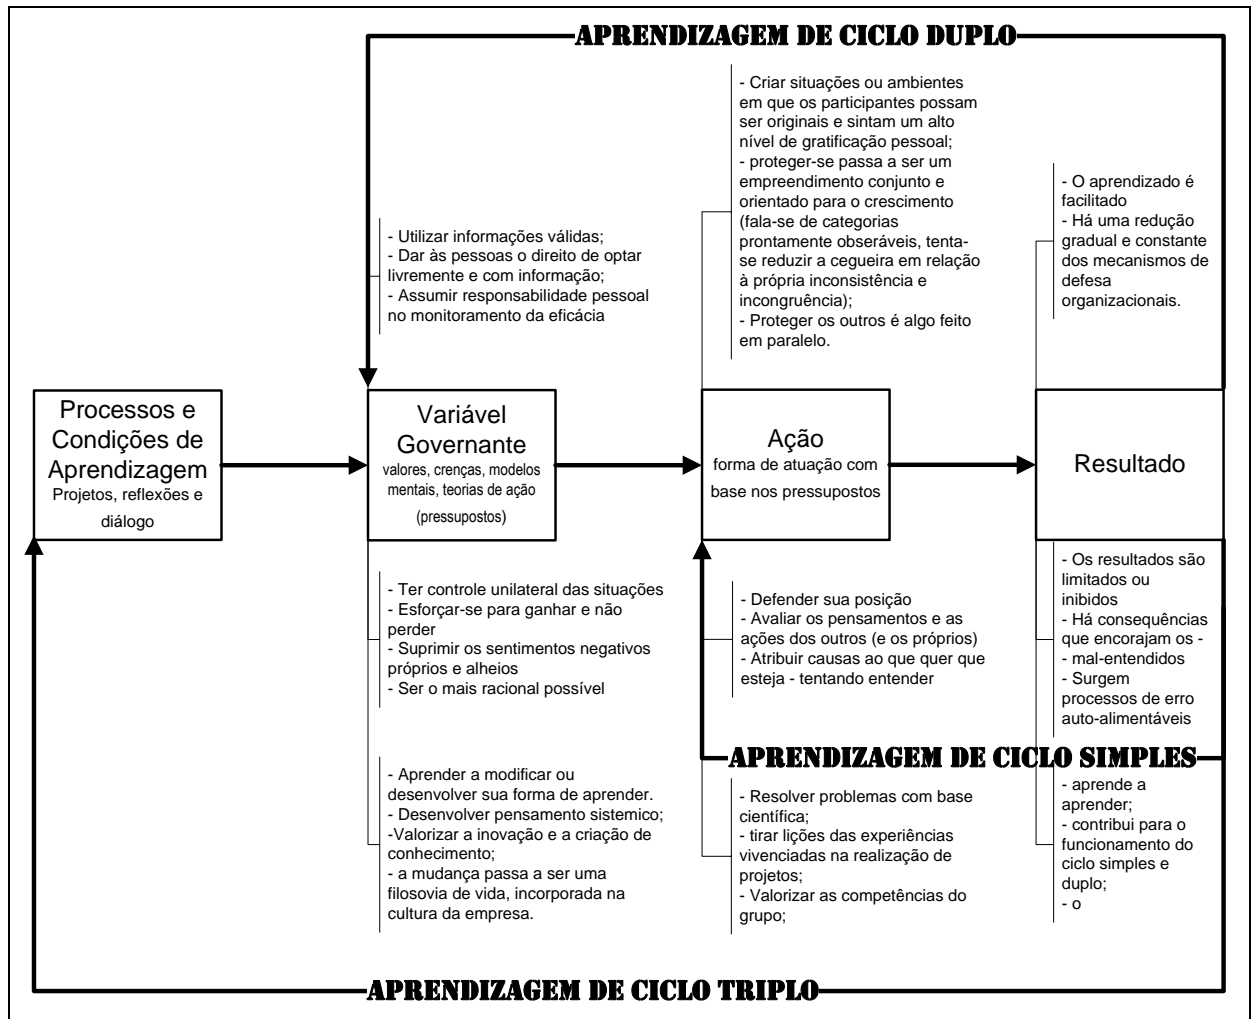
APRENDIZAGEM DE CICLO DUPLO

- Utilizar informações válidas;
- Dar às pessoas o direito de optar livremente e com informação;
- Assumir responsabilidade pessoal no monitoramento da eficácia

- Criar situações ou ambientes em que os participantes possam ser originais e sintam um alto nível de gratificação pessoal;
- proteger-se passa a ser um empreendimento conjunto e orientado para o crescimento (fala-se de categorias prontamente obseráveis, tenta-se reduzir a cegueira em relação à própria inconsistência e incongruência);
- Proteger os outros é algo feito em paralelo.

- O aprendizado é facilitado
- Há uma redução gradual e constante dos mecanismos de defesa organizacionais.

Processos e Condições de Aprendizagem
Projetos, reflexões e diálogo

Variável Governante
valores, crenças, modelos mentais, teorias de ação (pressupostos)

Ação
forma de atuação com base nos pressupostos

Resultado

- Ter controle unilateral das situações
- Esforçar-se para ganhar e não perder
- Suprimir os sentimentos negativos próprios e alheios
- Ser o mais racional possível

- Defender sua posição
- Avaliar os pensamentos e as ações dos outros (e os próprios)
- Atribuir causas ao que quer que esteja - tentando entender

- Os resultados são limitados ou inibidos
- Há consequências que encorajam os -
- mal-entendidos
- Surgem processos de erro auto-alimentáveis

APRENDIZAGEM DE CICLO SIMPLES

- Aprender a modificar ou desenvolver sua forma de aprender.
- Desenvolver pensamento sistemico;
-Valorizar a inovação e a criação de conhecimento;
- a mudança passa a ser uma filosovia de vida, incorporada na cultura da empresa.

- Resolver problemas com base científica;
- tirar lições das experiências vivenciadas na realização de projetos;
- Valorizar as competências do grupo;

- aprende a aprender;
- contribui para o funcionamento do ciclo simples e duplo;
- o

APRENDIZAGEM DE CICLO TRIPLO